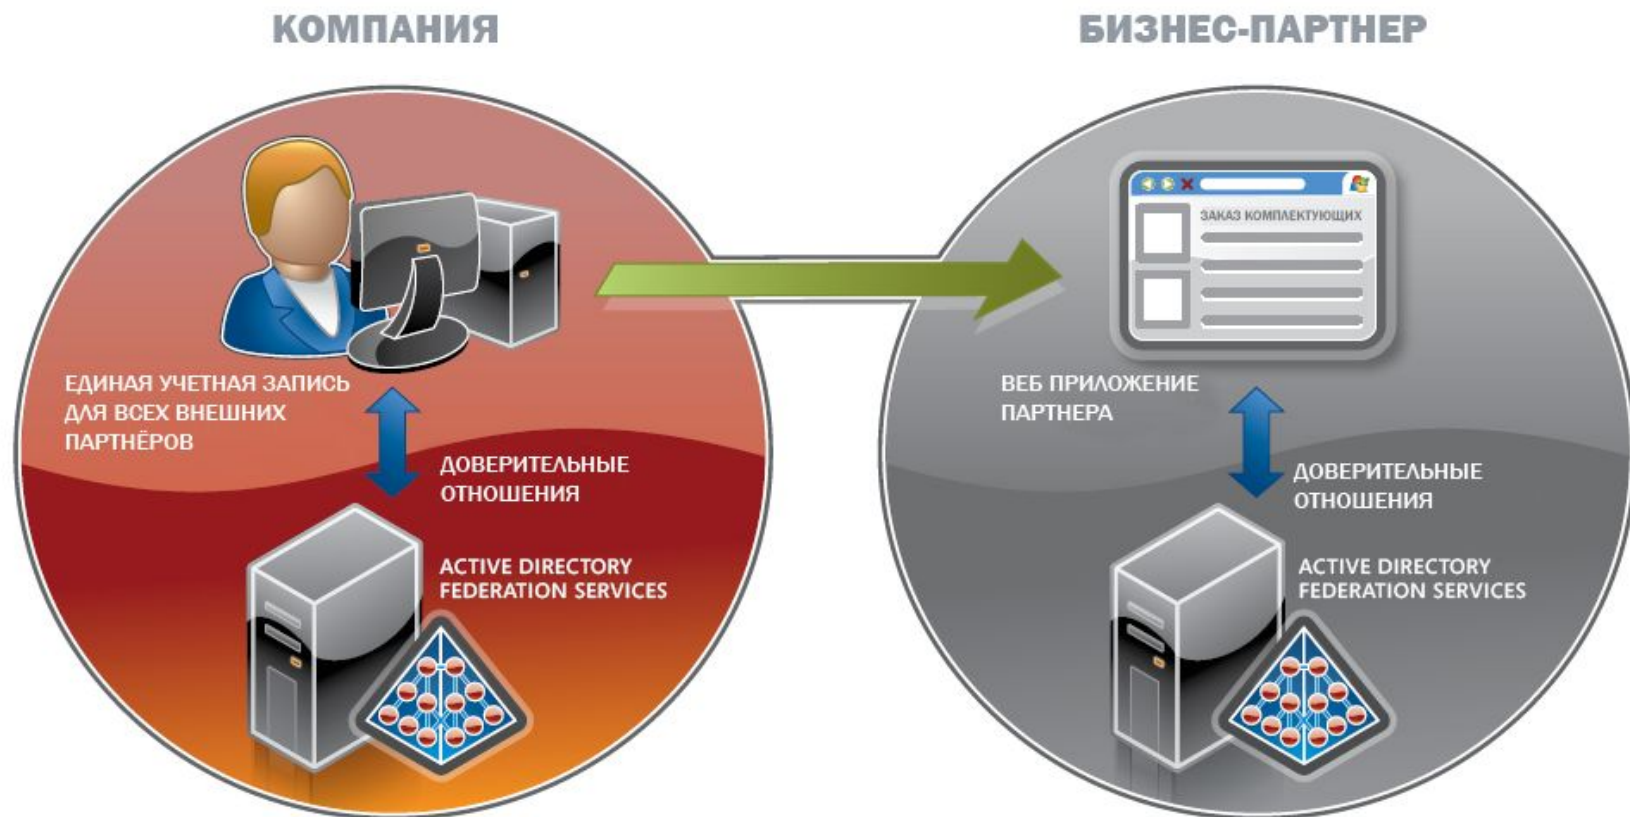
КОМПАНИЯ

ЕДИНАЯ УЧЕТНАЯ ЗАПИСЬ ДЛЯ ВСЕХ ВНЕШНИХ ПАРТНЁРОВ

ДОВЕРИТЕЛЬНЫЕ ОТНОШЕНИЯ

ACTIVE DIRECTORY FEDERATION SERVICES

БИЗНЕС-ПАРТНЕР

ЗАКАЗ КОМПЛЕКТУЮЩИХ

ВЕБ ПРИЛОЖЕНИЕ ПАРТНЕРА

ДОВЕРИТЕЛЬНЫЕ ОТНОШЕНИЯ

ACTIVE DIRECTORY FEDERATION SERVICES